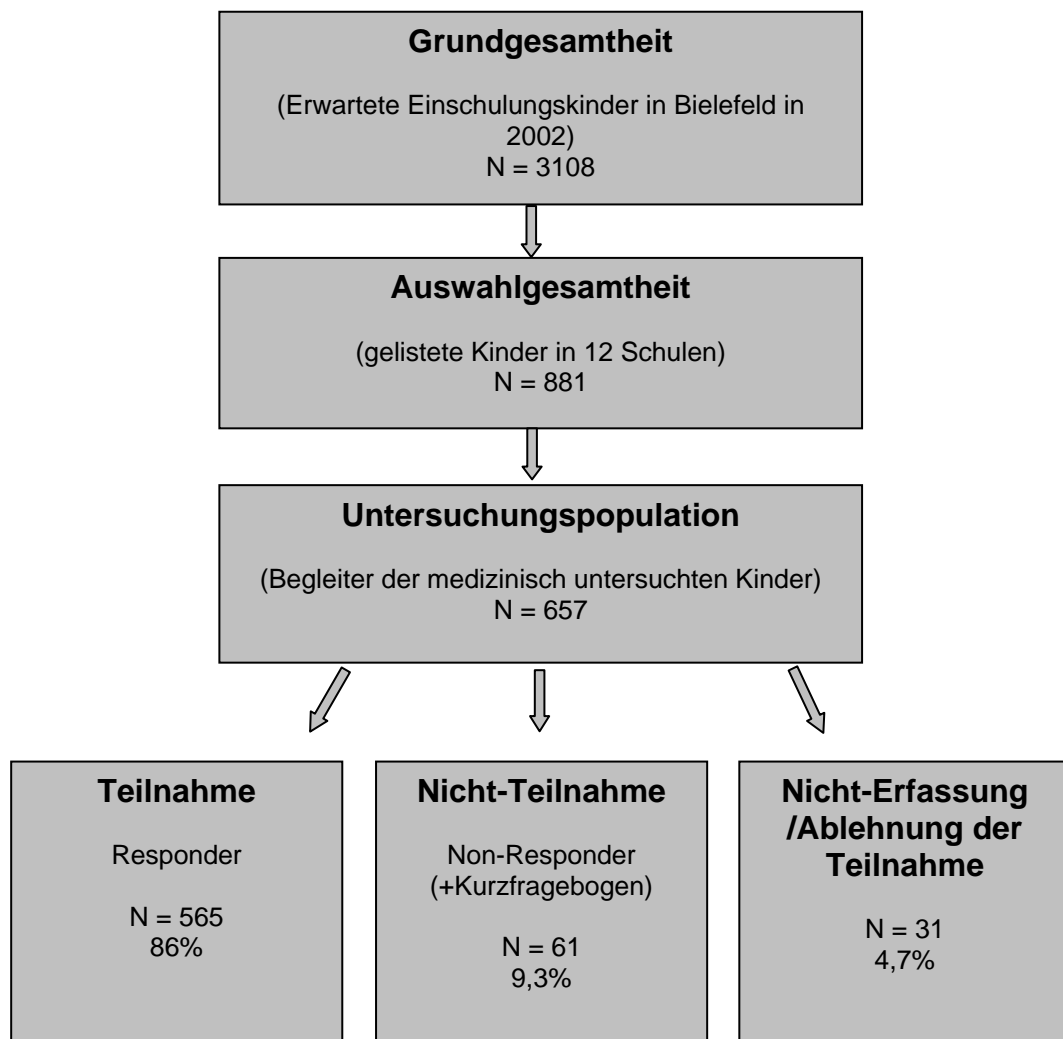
Grundgesamtheit

(Erwartete Einschulungskinder in Bielefeld in 2002)
N = 3108

Auswahlgesamtheit

(gelistete Kinder in 12 Schulen)
N = 881

Untersuchungspopulation

(Begleiter der medizinisch untersuchten Kinder)
N = 657

Teilnahme

Responder

N = 565
86%

Nicht-Teilnahme

Non-Responder
(+Kurzfragebogen)

N = 61
9,3%

Nicht-Erfassung /Ablehnung der Teilnahme

N = 31
4,7%